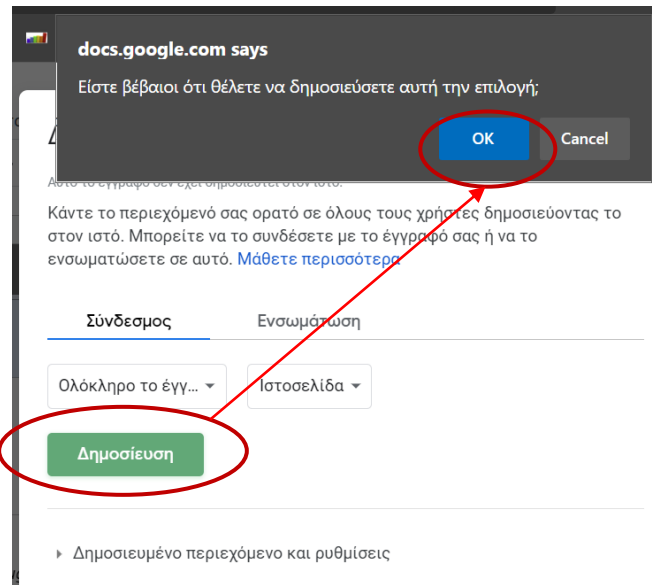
docs.google.com says

Είστε βέβαιοι ότι θέλετε να δημοσιεύσετε αυτή την επιλογή;

OK

Cancel

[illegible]

Κάντε το περιεχόμενό σας ορατό σε όλους τους χρήστες δημοσιεύοντας το στον ιστό. Μπορείτε να το συνδέσετε με το έγγραφό σας ή να το ενσωματώσετε σε αυτό. Μάθετε περισσότερα

Σύνδεσμος

Ενσωμάτωση

Ολόκληρο το έγγ...

Ιστοσελίδα

Δημοσίευση

Δημοσιευμένο περιεχόμενο και ρυθμίσεις